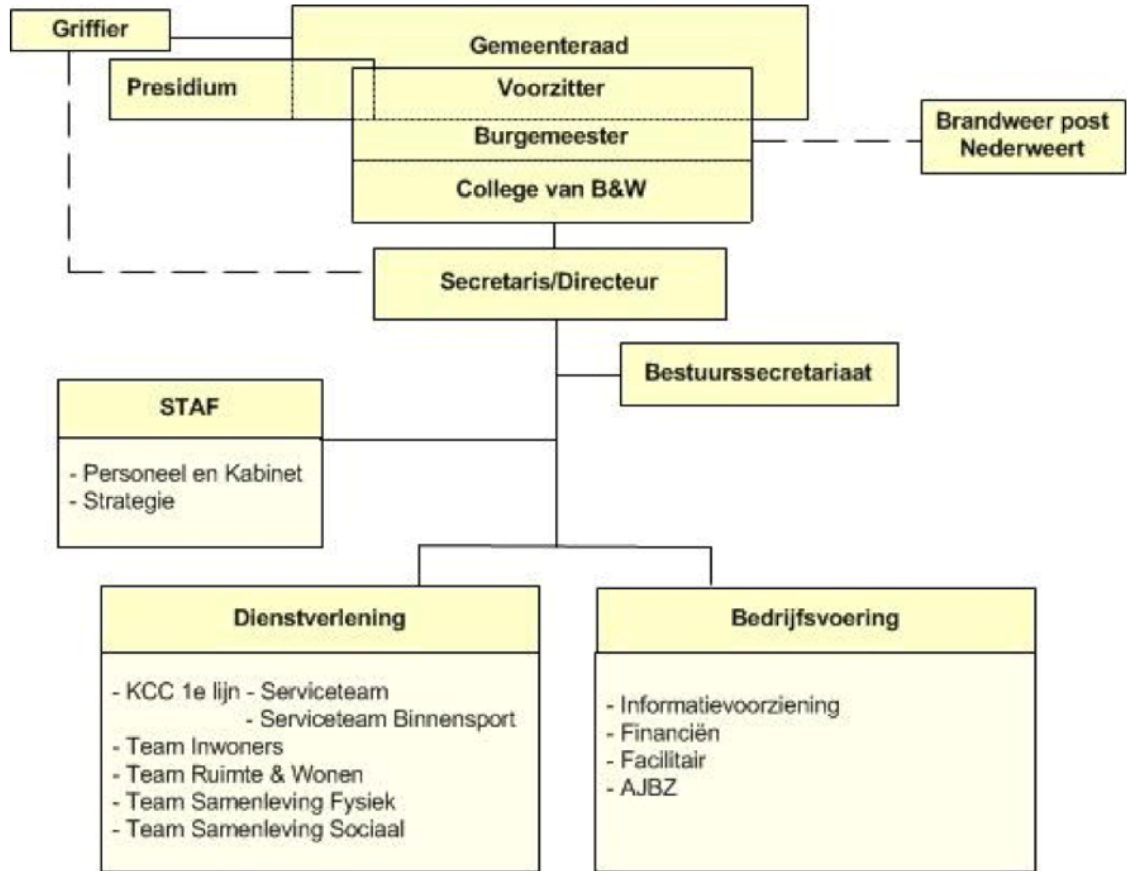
Griffier

Gemeenteraad

Presidium

Voorzitter

Burgemeester

College van B&W

Brandweer post Nederweert

Secretaris/Directeur

Bestuurssecretariaat

STAF

- Personeel en Kabinet
- Strategie

Dienstverlening

- KCC 1e lijn - Serviceteam
- Serviceteam Binnensport
- Team Inwoners
- Team Ruimte & Wonen
- Team Samenleving Fysiek
- Team Samenleving Sociaal

Bedrijfsvoering

- Informatievoorziening
- Financiën
- Facilitair
- AJBZ